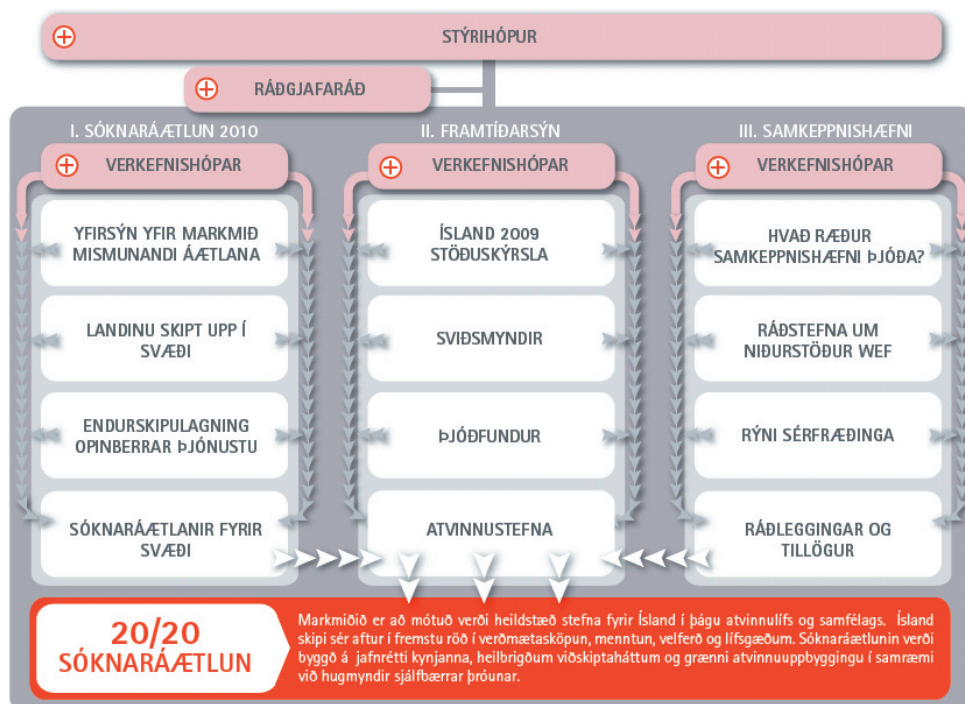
STÝRIHÓPUR

RÁÐGJAFARÁÐ

I. SÓKNARÁÆTLUN 2010

VERKEFNISHÓPAR

YFIRSÝN YFIR MARKMIÐ MISMUNANDI ÁÆTLANA

LANDINU SKIPT UPP Í SVÆÐI

ENDURSKIPULAGNING OPINBERRAR ÞJÓNUSTU

SÓKNARÁÆTLANIR FYRIR SVÆÐI

II. FRAMTÍÐARSÝN

VERKEFNISHÓPAR

ÍSLAND 2009 STÖÐUSKÝRSLA

SVIÐSMYNDIR

ÞJÓÐFUNDUR

ATVINNUSTEFNA

III. SAMKEPPNISHÆFNI

VERKEFNISHÓPAR

HVAÐ RÆÐUR SAMKEPPNISHÆFNI ÞJÓÐA?

RÁÐSTEFNA UM NIÐURSTÖÐUR WEF

RÝNI SÉRFRÆÐINGA

RÁÐLEGGINGAR OG TILLÖGUR

20/20 SÓKNARÁÆTLUN

Markmiðið er að mótuð verði heildstæð stefna fyrir Ísland í þágu atvinnulífs og samfélags. Ísland skipi sér aftur í fremstu röð í verðmætasköpun, menntun, velferð og lífsgæðum. Sóknaráætlunin verði byggð á jafnrétti kynjanna, heilbrigðum viðskiptaháttum og grænni atvinnuuppbyggingu í samræmi við hugmyndir sjálfbærrar þróunar.